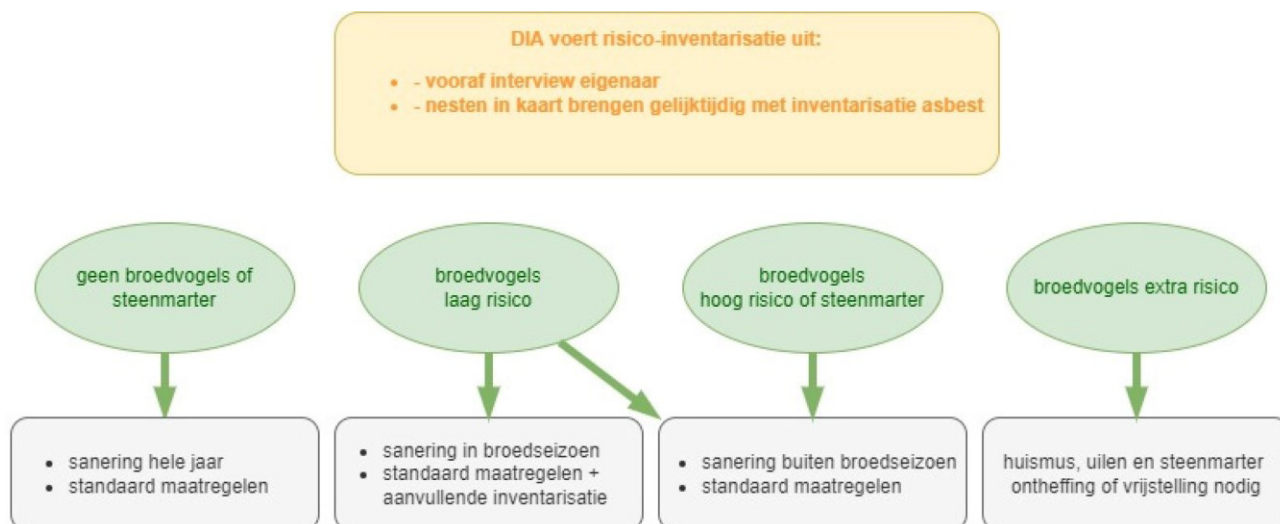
DIA voert risico-inventarisatie uit:

- - vooraf interview eigenaar
- - nesten in kaart brengen gelijktijdig met inventarisatie asbest

geen broedvogels of steenmarter

broedvogels laag risico

broedvogels hoog risico of steenmarter

broedvogels extra risico

- sanering hele jaar
- standaard maatregelen

- sanering in broedseizoen
- standaard maatregelen + aanvullende inventarisatie

- sanering buiten broedseizoen
- standaard maatregelen

huismus, uilen en steenmarter ontheffing of vrijstelling nodig